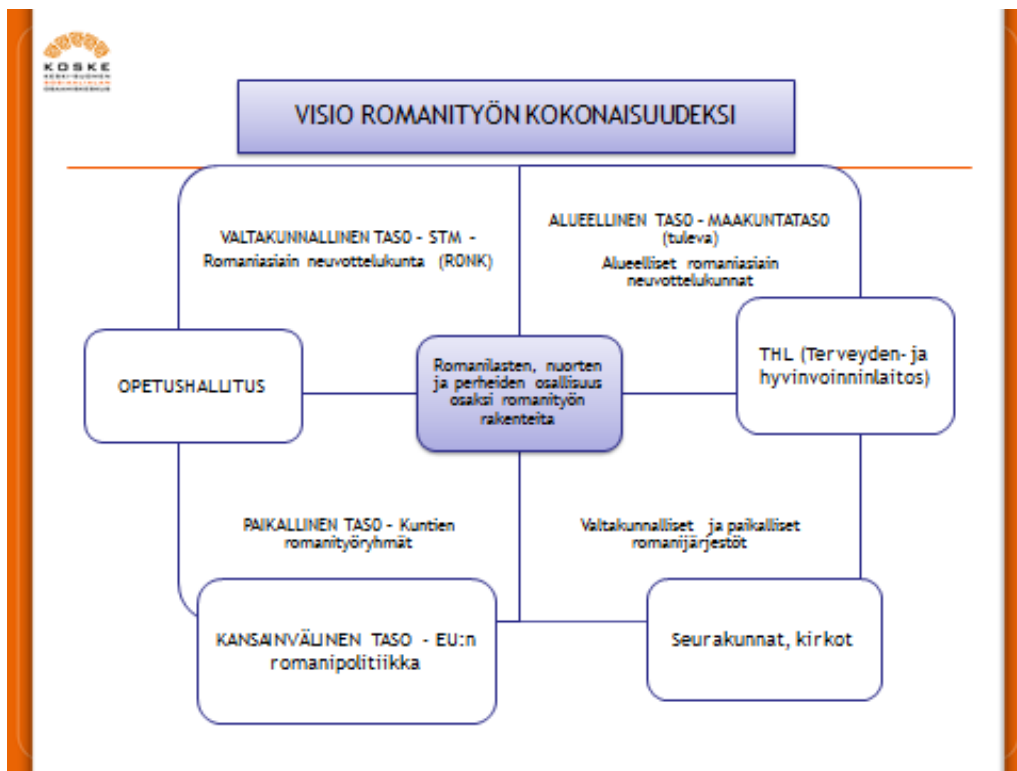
KOSKE

VISIO ROMANITYÖN KOKONAISUUDEKSI

VALTAKUNNALLINEN TASO – STM – Romaniasiain neuvottelukunta (RONK)

ALUEELLINEN TASO – MAAKUNTATASO (tuleva)
Alueelliset romaniasiain neuvottelukunnat

OPETUSHALLITUS

Romanilasten, nuorten ja perheiden osallisuus osaksi romanityön rakenteita

THL (Terveyden- ja hyvinvoinninlaitos)

PAIKALLINEN TASO – Kuntien romanityöryhmät

Valtakunnalliset ja paikalliset romanijärjestöt

KANSAINVÄLINEN TASO – EU:n romanipolitiikka

Seurakunnat, kirkot